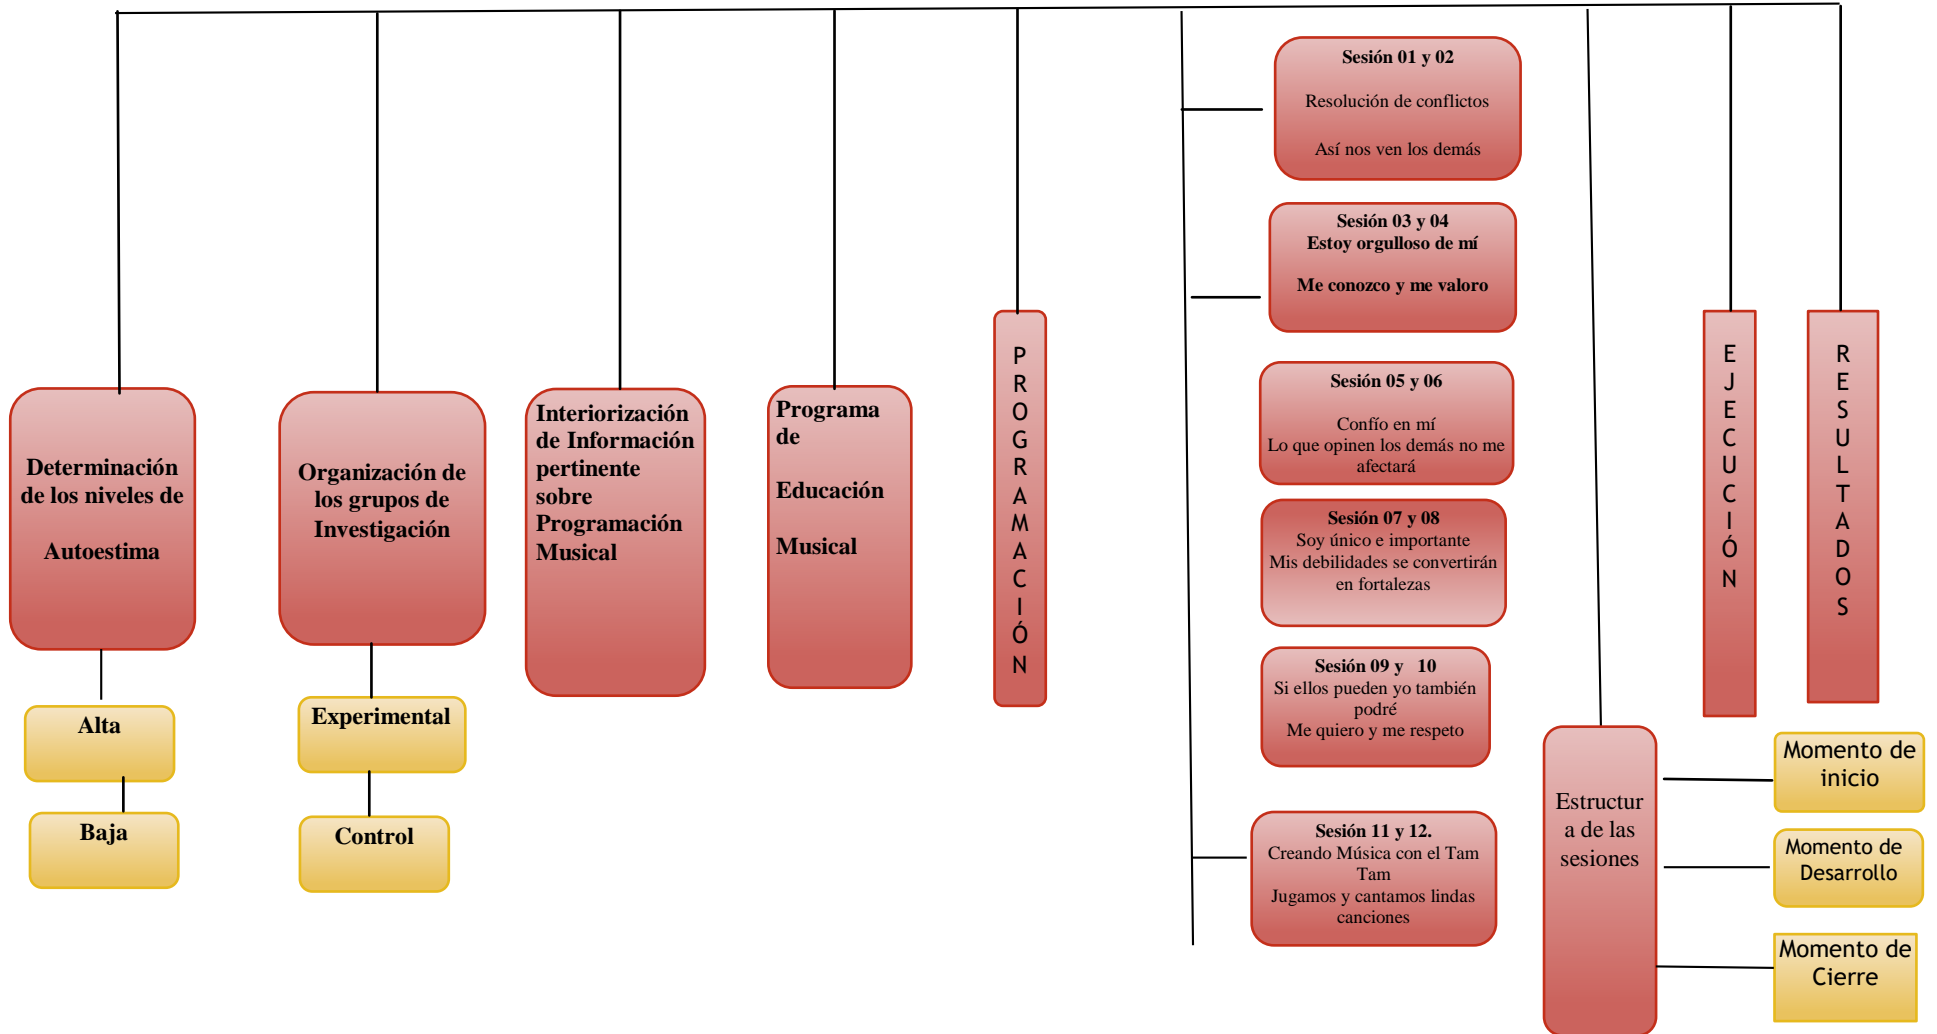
Determinación de los niveles de

Autoestima

Alta

Baja

Organización de los grupos de Investigación

Experimental

Control

Interiorización de Información pertinente sobre Programación Musical

Programa de

Educación

Musical

P R O G R A M A C I Ó N

Sesión 01 y 02

Resolución de conflictos

Así nos ven los demás

Sesión 03 y 04
Estoy orgulloso de mí

Me conozco y me valoro

Sesión 05 y 06

Confío en mí
Lo que opinen los demás no me afectará

Sesión 07 y 08
Soy único e importante
Mis debilidades se convertirán en fortalezas

Sesión 09 y 10
Si ellos pueden yo también podré
Me quiero y me respeto

Sesión 11 y 12.
Creando Música con el Tam Tam
Jugamos y cantamos lindas canciones

Estructura de las sesiones

E J E C U C I Ó N

R E S U L T A D O S

Momento de inicio

Momento de Desarrollo

Momento de Cierre